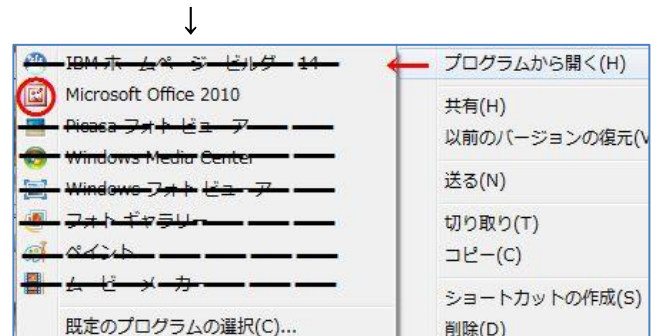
↓

IBM ホームページ・ビルダー 14
Microsoft Office 2010
Picasa フォト ビューア
Windows Media Center
Windows フォト ビューア
フォトギャラリー
ペイント
ムービーメーカー
既定のプログラムの選択(C)...

プログラムから開く(H)
共有(H)
以前のバージョンの復元(V
送る(N)
切り取り(T)
コピー(C)
ショートカットの作成(S)
削除(D)